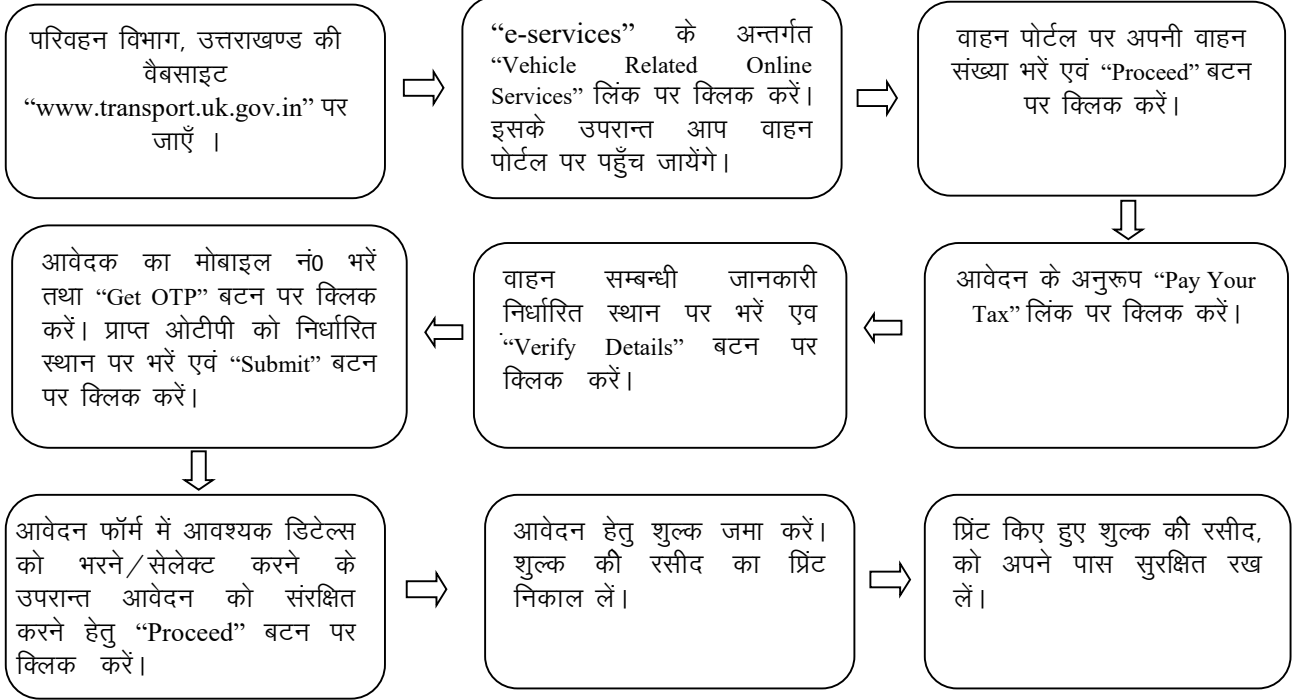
परिवहन विभाग, उत्तराखण्ड की वैबसाइट "www.transport.uk.gov.in" पर जाएँ ।

"e-services" के अन्तर्गत "Vehicle Related Online Services" लिंक पर क्लिक करें। इसके उपरान्त आप वाहन पोर्टल पर पहुँच जायेंगे।

वाहन पोर्टल पर अपनी वाहन संख्या भरें एवं "Proceed" बटन पर क्लिक करें।

आवेदन के अनुरूप "Pay Your Tax" लिंक पर क्लिक करें।

वाहन सम्बन्धी जानकारी निर्धारित स्थान पर भरें एव "Verify Details" बटन पर क्लिक करें।

आवेदक का मोबाइल नं0 भरें तथा "Get OTP" बटन पर क्लिक करें। प्राप्त ओटीपी को निर्धारित स्थान पर भरें एवं "Submit" बटन पर क्लिक करें।

आवेदन फॉर्म में आवश्यक डिटेल्स को भरने/सेलेक्ट करने के उपरान्त आवेदन को संरक्षित करने हेतु "Proceed" बटन पर क्लिक करें।

आवेदन हेतु शुल्क जमा करें। शुल्क की रसीद का प्रिंट निकाल लें।

प्रिंट किए हुए शुल्क की रसीद, को अपने पास सुरक्षित रख लें।